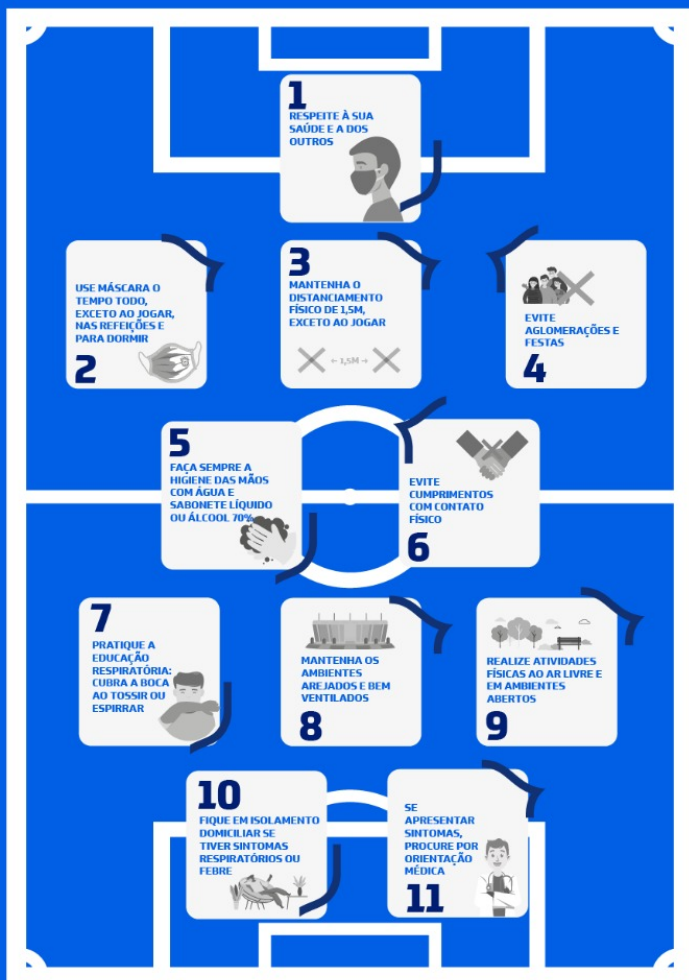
1
RESPEITE À SUA SAÚDE E A DOS OUTROS

USE MÁSCARA O TEMPO TODO, EXCETO AO JOGAR, NAS REFEIÇÕES E PARA DORMIR
2

3
MANTENHA O DISTANCIAMENTO FÍSICO DE 1,5M, EXCETO AO JOGAR

← 1,5M →

EVITE AGLOMERAÇÕES E FESTAS
4

5
FAÇA SEMPRE A HIGIENE DAS MÃOS COM ÁGUA E SABONETE LÍQUIDO OU ÁLCOOL 70%

EVITE CUMPRIMENTOS COM CONTATO FÍSICO
6

7
PRATIQUE A EDUCAÇÃO RESPIRATÓRIA: CUBRA A BOCA AO TOSSIR OU ESPIRRAR

MANTENHA OS AMBIENTES AREJADOS E BEM VENTILADOS
8

REALIZE ATIVIDADES FÍSICAS AO AR LIVRE E EM AMBIENTES ABERTOS
9

10
FIQUE EM ISOLAMENTO DOMICILIAR SE TIVER SINTOMAS RESPIRATÓRIOS OU FEBRE

SE APRESENTAR SINTOMAS, PROCURE POR ORIENTAÇÃO MÉDICA
11